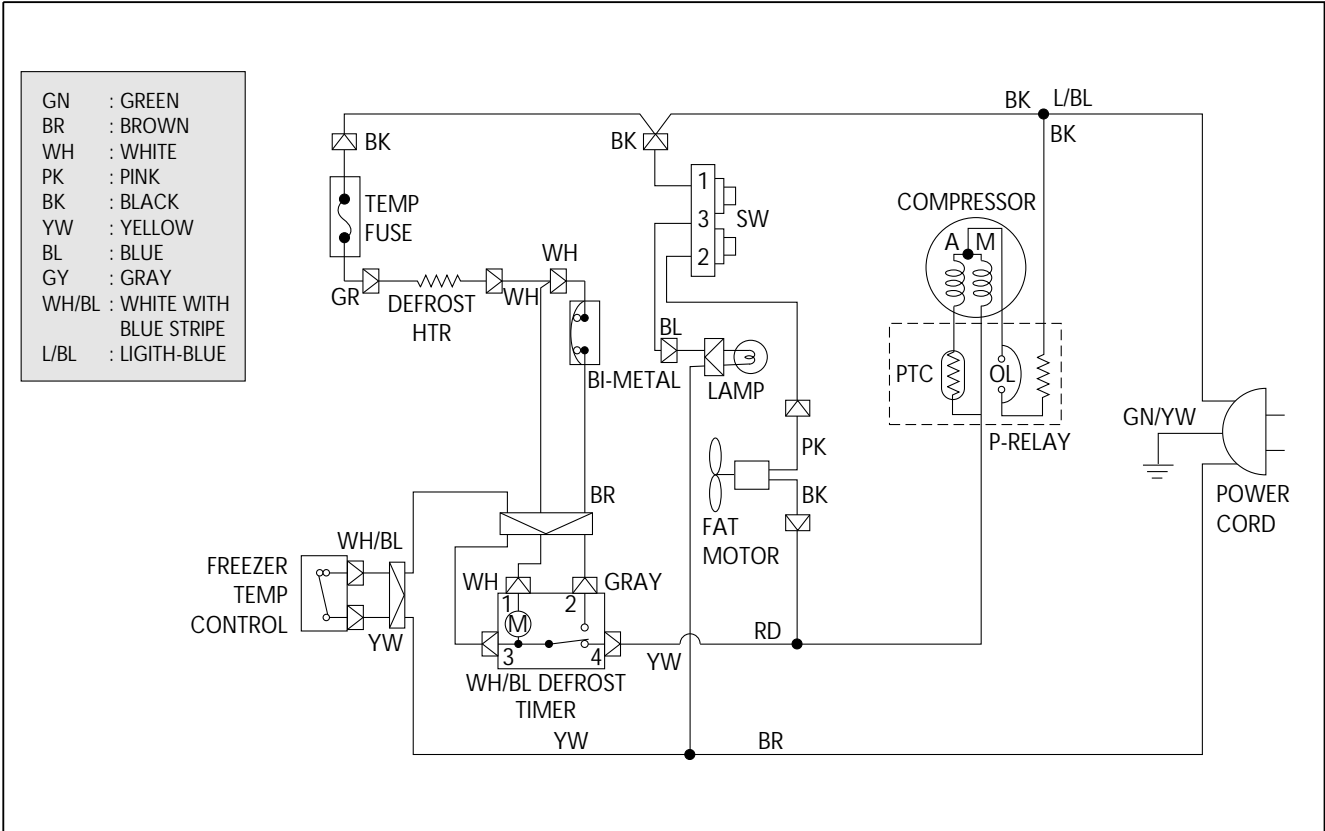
| | |
|---|---|
| GN | : GREEN |
| BR | : BROWN |
| WH | : WHITE |
| PK | : PINK |
| BK | : BLACK |
| YW | : YELLOW |
| BL | : BLUE |
| GY | : GRAY |
| WH/BL | : WHITE WITH BLUE STRIPE |
| L/BL | : LIGITH-BLUE |

BK L/BL
BK
BK
BK
1
3
2
SW
TEMP FUSE
COMPRESSOR
A M
GR
DEFROST HTR
WH
WH
BL
BI-METAL
LAMP
PTC
OL
P-RELAY
GN/YW
POWER CORD
PK
BK
FAT MOTOR
BR
WH/BL
FREEZER TEMP CONTROL
YW
WH
GRAY
1
M
2
3
4
YW
RD
WH/BL DEFROST TIMER
YW
BR